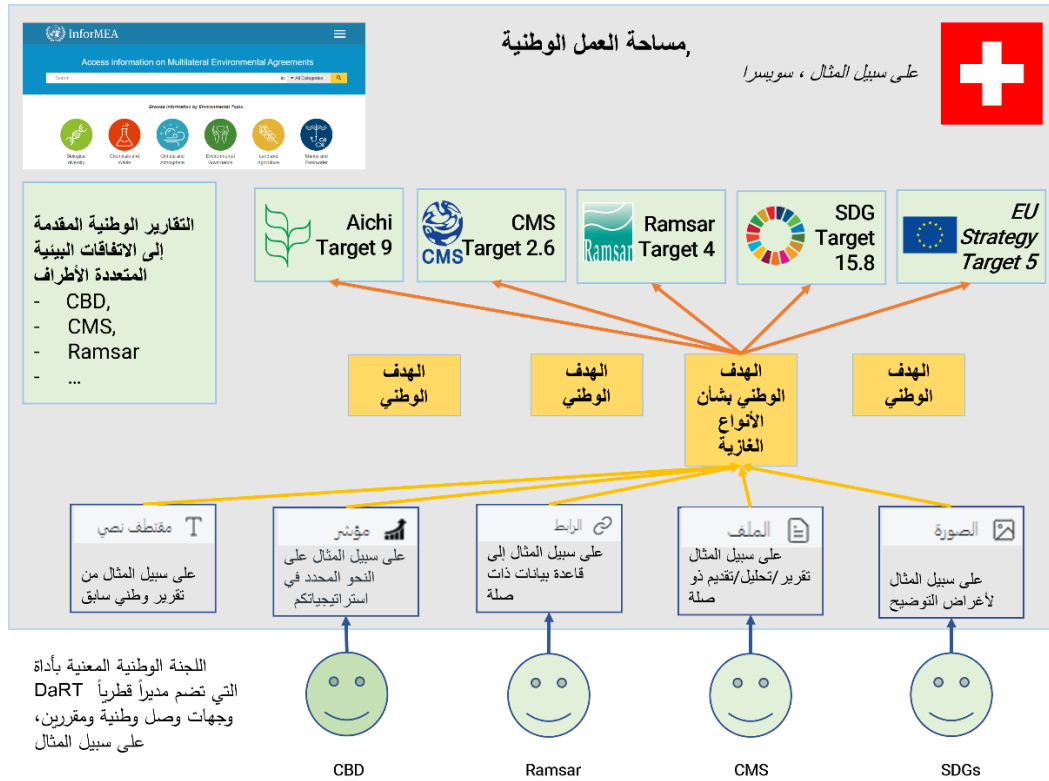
InforMEA

Access information on Multilateral Environmental Agreements

Search

All Categories

Browse information by Environmental Topic

Biological diversity

Chemicals and Waste

Climate and Atmosphere

Environmental Governance

Land and Agriculture

Marine and Freshwater

مساحة العمل الوطنية,

على سبيل المثال ، سويسرا

التقارير الوطنية المقدمة إلى الاتفاقات البيئية المتعددة الأطراف
- CBD,
- CMS,
- Ramsar
- ...

Aichi Target 9

CMS Target 2.6

Ramsar Target 4

SDG Target 15.8

EU Strategy Target 5

الهدف الوطني

الهدف الوطني

الهدف الوطني بشأن الأنواع الغازية

الهدف الوطني

مقتطف نصي
على سبيل المثال من تقرير وطني سابق

مؤشر
على سبيل المثال على النحو المحدد في استراتيجياتكم

الرابط
على سبيل المثال إلى قاعدة بيانات ذات صلة

الملف
على سبيل المثال تقرير /تحليل/تقديم ذو صلة

الصورة
على سبيل المثال لأغراض التوضيح

اللجنة الوطنية المعنية بأداة DaRT التي تضم مديراً قطرياً وجهات وصل وطنية ومقررين، على سبيل المثال

CBD

Ramsar

CMS

SDGs